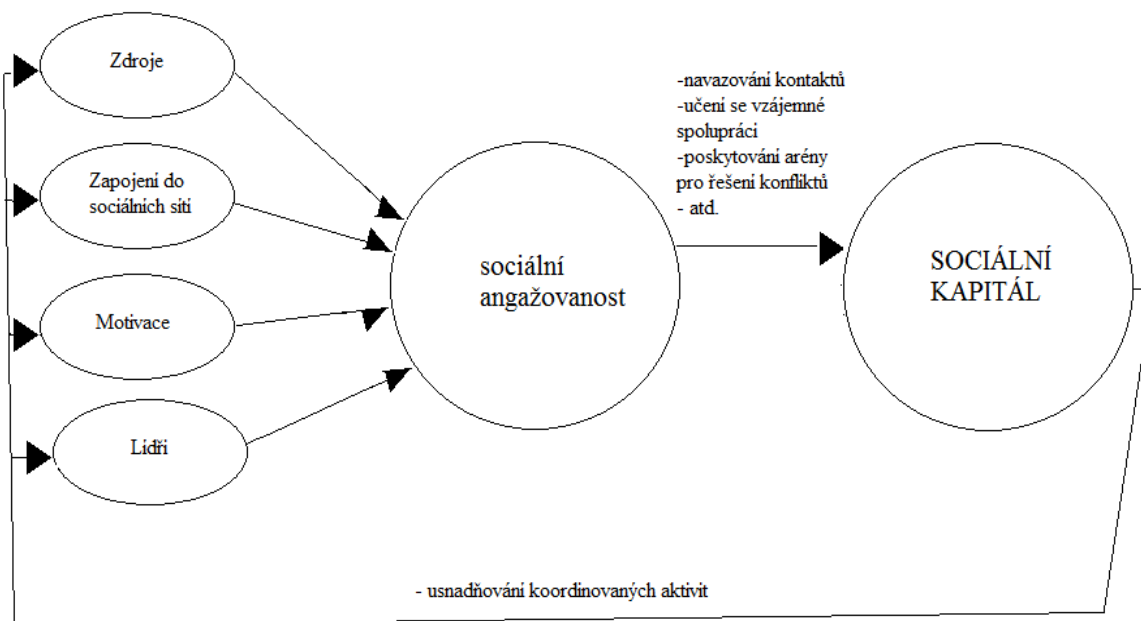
Zdroje

Zapojení do sociálních sítí

Motivace

Lidři

sociální angažovanost

-navazování kontaktů
-učení se vzájemné spolupráci
-poskytování arény pro řešení konfliktů
- atd.

SOCIÁLNÍ KAPITÁL

- usnadňování koordinovaných aktivit